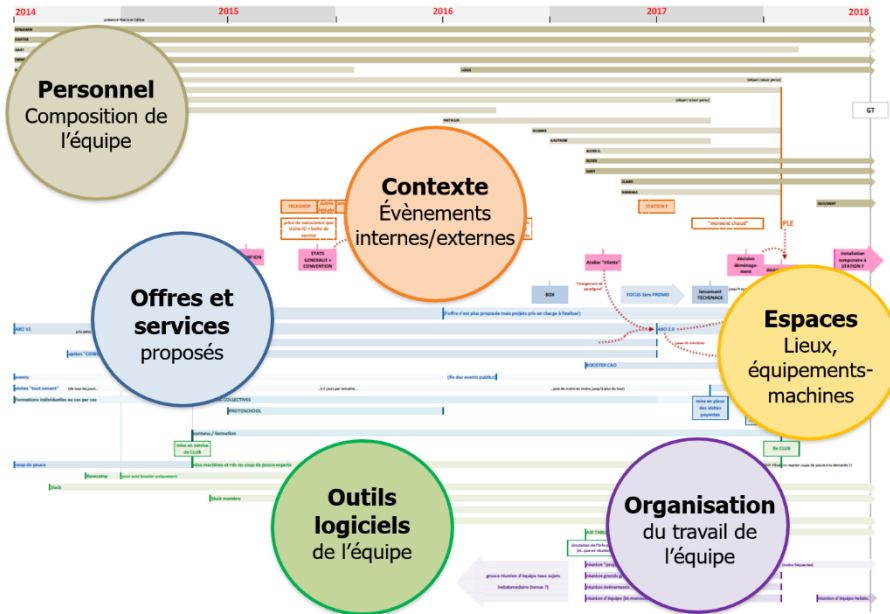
2014
2015
2016
2017
2018

Personnel
Composition de l'équipe

Contexte
Évènements internes/externes

Offres et services proposés

Espaces
Lieux, équipements-machines

Outils logiciels
de l'équipe

Organisation
du travail de l'équipe

GT
PLE
TECHSHOP
STATS GENERALE + CONVENTION
STATION F
"moment chaud"
Atelier "Ylette"
décision déménagement
installation temporaire à STATION F
BOX
FOCUS 1ère PROMO
lancement TECHSHACK
l'offre n'est plus proposée mais projets pris en charge à finaliser
ABO V1
ABO 2.0
option "COW
BOOSTER CAO
events
(fin des events publics)
ateliers "tout venant"
Formations individuelles au cas par cas
COLLECTIVES
PROTOSCHOOL
mise en place des ateliers payantes
mise en service du CLUB
fin CLUB
coup de pouce
Basecamp
Slack
Slack membre
AIR TABLE
grosse réunion d'équipe tous sujets hebdomadaire (lundi ?)